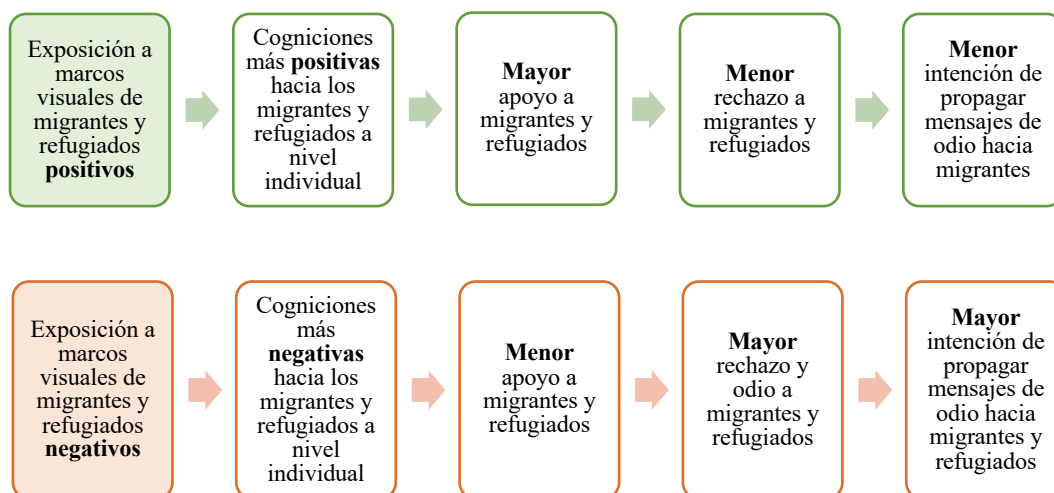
Exposición a marcos visuales de migrantes y refugiados **positivos**

Cogniciones más **positivas** hacia los migrantes y refugiados a nivel individual

**Mayor** apoyo a migrantes y refugiados

**Menor** rechazo a migrantes y refugiados

**Menor** intención de propagar mensajes de odio hacia migrantes

Exposición a marcos visuales de migrantes y refugiados **negativos**

Cogniciones más **negativas** hacia los migrantes y refugiados a nivel individual

**Menor** apoyo a migrantes y refugiados

**Mayor** rechazo y odio a migrantes y refugiados

**Mayor** intención de propagar mensajes de odio hacia migrantes y refugiados